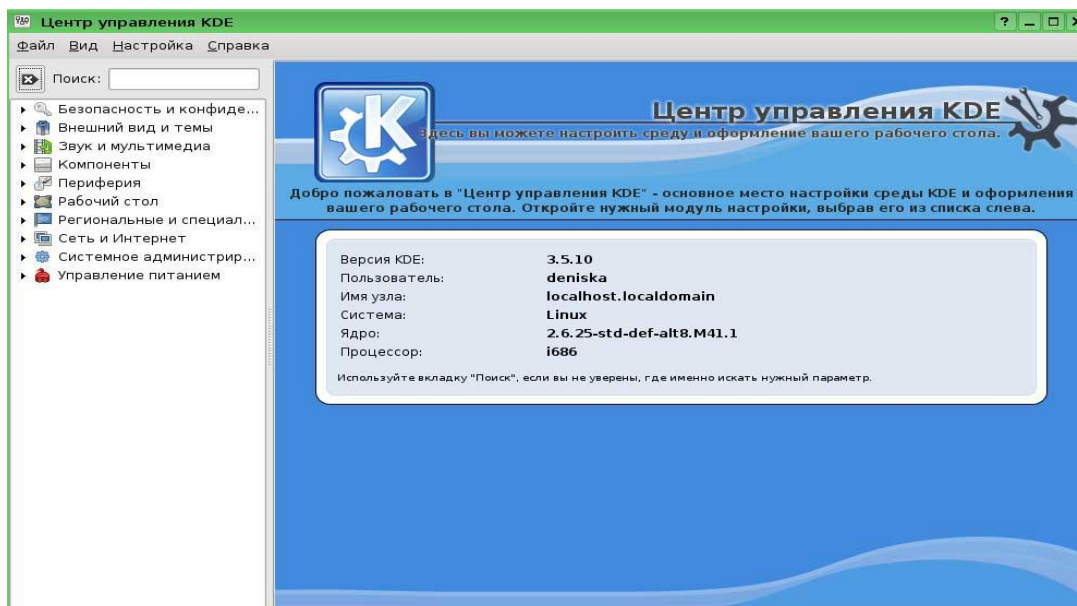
Центр управления KDE

? _ □ X

Файл Вид Настройка Справка

Поиск:

Безопасность и конфиде...
Внешний вид и темы
Звук и мультимедиа
Компоненты
Периферия
Рабочий стол
Региональные и специал...
Сеть и Интернет
Системное администрир...
Управление питанием

Центр управления KDE

Здесь вы можете настроить среду и оформление вашего рабочего стола.

Добро пожаловать в "Центр управления KDE" - основное место настройки среды KDE и оформления вашего рабочего стола. Откройте нужный модуль настройки, выбрав его из списка слева.

| | |
|---|---|
| Версия KDE: | 3.5.10 |
| Пользователь: | deniska |
| Имя узла: | localhost.localdomain |
| Система: | Linux |
| Ядро: | 2.6.25-std-def-alt8.M41.1 |
| Процессор: | i686 |

Используйте вкладку "Поиск", если вы не уверены, где именно искать нужный параметр.